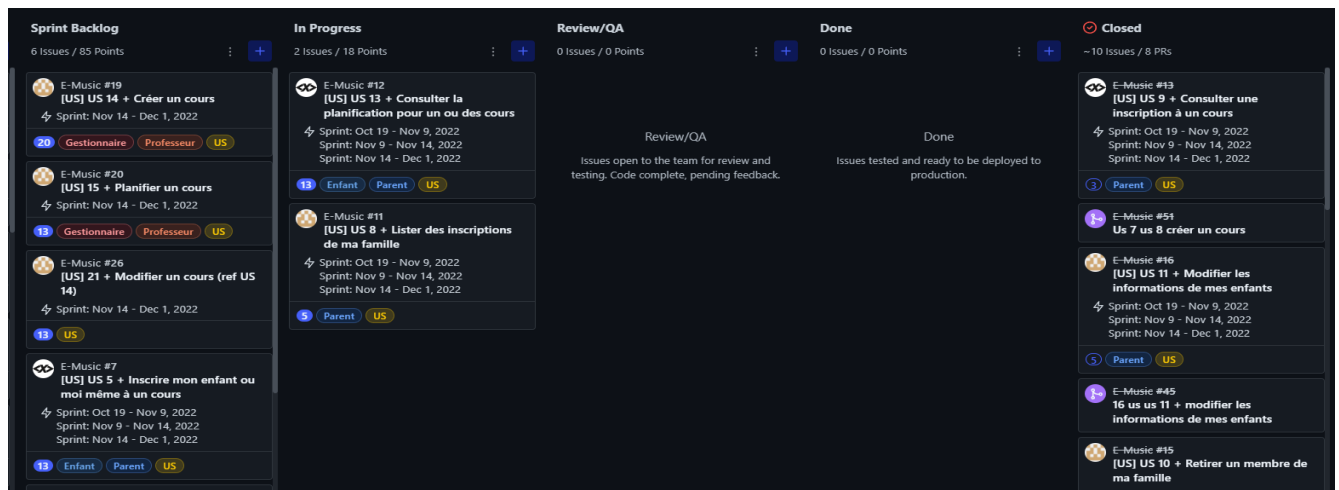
Sprint Backlog
6 Issues / 85 Points

E-Music #19
[US] US 14 + Créer un cours
Sprint: Nov 14 - Dec 1, 2022
20 Gestionnaire Professeur US

E-Music #20
[US] 15 + Planifier un cours
Sprint: Nov 14 - Dec 1, 2022
13 Gestionnaire Professeur US

E-Music #26
[US] 21 + Modifier un cours (ref US 14)
Sprint: Nov 14 - Dec 1, 2022
13 US

E-Music #7
[US] US 5 + Inscrire mon enfant ou moi même à un cours
Sprint: Oct 19 - Nov 9, 2022
Sprint: Nov 9 - Nov 14, 2022
Sprint: Nov 14 - Dec 1, 2022
13 Enfant Parent US

In Progress
2 Issues / 18 Points

E-Music #12
[US] US 13 + Consulter la planification pour un ou des cours
Sprint: Oct 19 - Nov 9, 2022
Sprint: Nov 9 - Nov 14, 2022
Sprint: Nov 14 - Dec 1, 2022
13 Enfant Parent US

E-Music #11
[US] US 8 + Lister des inscriptions de ma famille
Sprint: Oct 19 - Nov 9, 2022
Sprint: Nov 9 - Nov 14, 2022
Sprint: Nov 14 - Dec 1, 2022
5 Parent US

Review/QA
0 Issues / 0 Points

Review/QA
Issues open to the team for review and testing. Code complete, pending feedback.

Done
0 Issues / 0 Points

Done
Issues tested and ready to be deployed to production.

Closed
~10 Issues / 8 PRs

E-Music #13
[US] US 9 + Consulter une inscription à un cours
Sprint: Oct 19 - Nov 9, 2022
Sprint: Nov 9 - Nov 14, 2022
Sprint: Nov 14 - Dec 1, 2022
3 Parent US

E-Music #51
Us 7 us 8 créer un cours

E-Music #16
[US] US 11 + Modifier les informations de mes enfants
Sprint: Oct 19 - Nov 9, 2022
Sprint: Nov 9 - Nov 14, 2022
Sprint: Nov 14 - Dec 1, 2022
5 Parent US

E-Music #45
16 us us 11 + modifier les informations de mes enfants

E-Music #15
[US] US 10 + Retirer un membre de ma famille